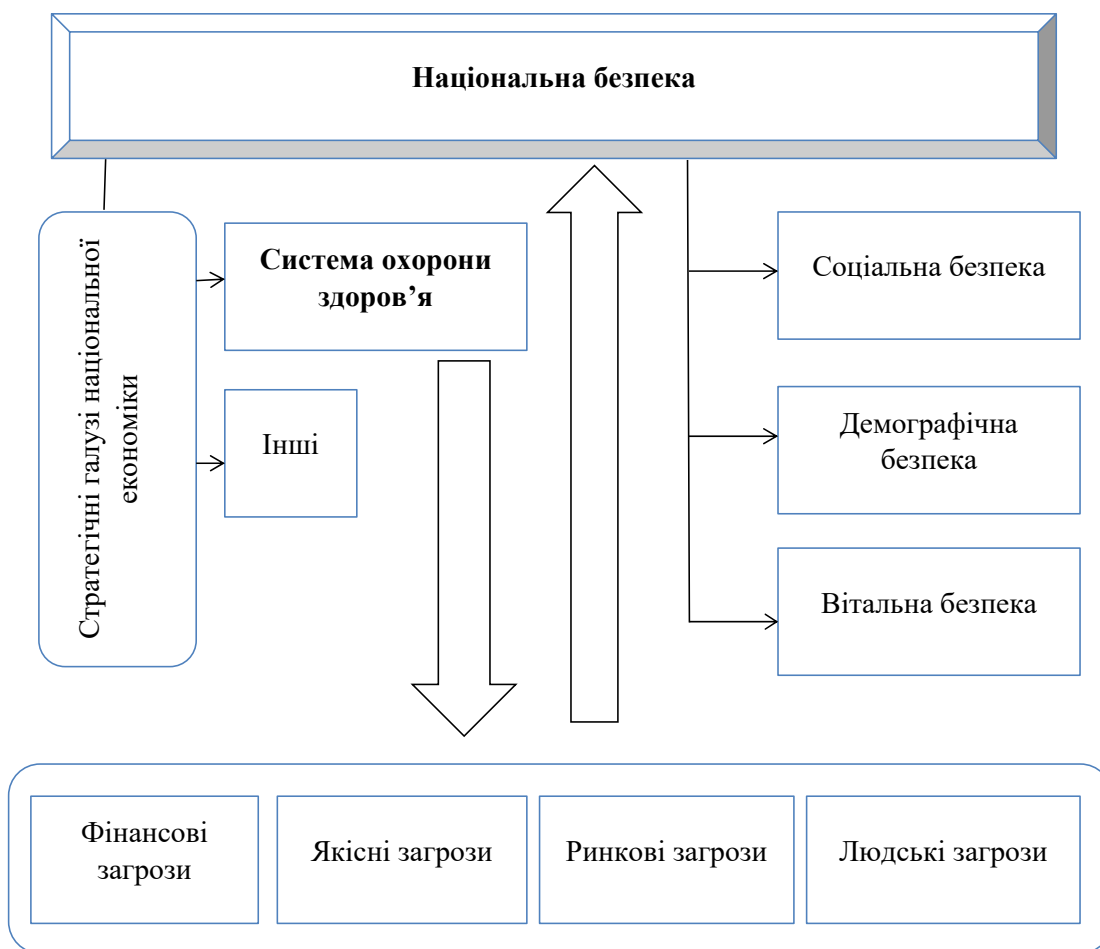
Національна безпека

Стратегічні галузі національної економіки

Система охорони здоров'я

Інші

Соціальна безпека

Демографічна безпека

Вітальна безпека

Фінансові загрози

Якісні загрози

Ринкові загрози

Людські загрози